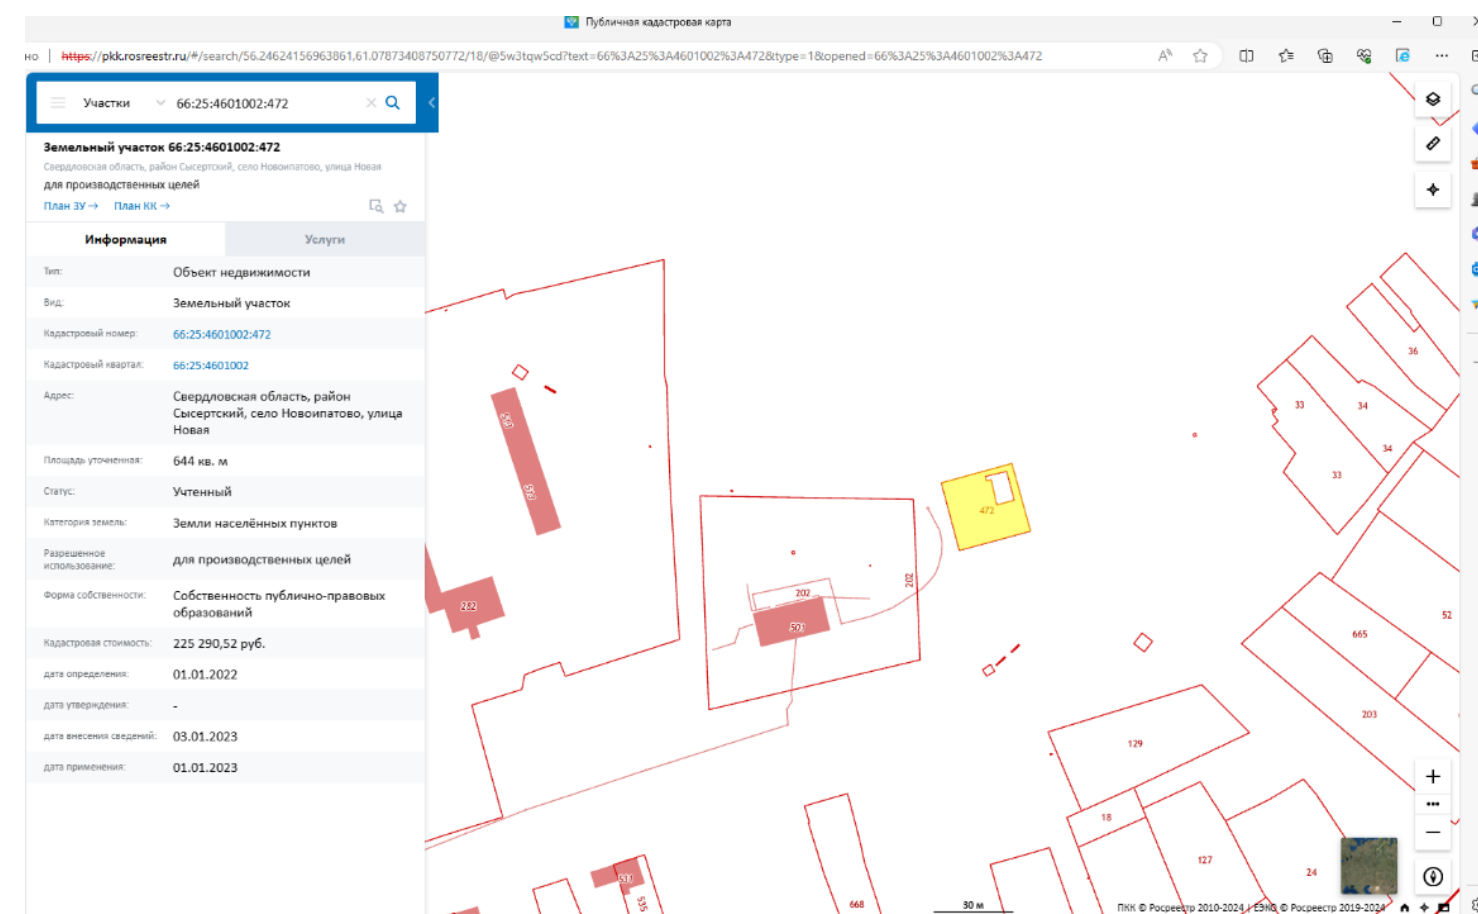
Публичная кадастровая карта

https://pkk.rosreestr.ru/#/search/56.24624156963861,61.07873408750772/18/@5w3tqw5cd?text=66%3A25%3A4601002%3A472&type=1&opened=66%3A25%3A4601002%3A472

Участки 66:25:4601002:472

Земельный участок 66:25:4601002:472
Свердловская область, район Сысертский, село Новоипатово, улица Новая
для производственных целей
План ЗУ → План КК →

Информация | Услуги

| Тип: | Объект недвижимости |
|---|---|
| Вид: | Земельный участок |
| Кадастровый номер: | 66:25:4601002:472 |
| Кадастровый квартал: | 66:25:4601002 |
| Адрес: | Свердловская область, район Сысертский, село Новоипатово, улица Новая |
| Площадь уточненная: | 644 кв. м |
| Статус: | Учтенный |
| Категория земель: | Земли населённых пунктов |
| Разрешенное использование: | для производственных целей |
| Форма собственности: | Собственность публично-правовых образований |
| Кадастровая стоимость: | 225 290,52 руб. |
| дата определения: | 01.01.2022 |
| дата утверждения: | - |
| дата внесения сведений: | 03.01.2023 |
| дата применения: | 01.01.2023 |

36 33 34 34 33 472 202 202 501 282 665 52 203 129 18 127 24 668 535 531

30 м
ПКК © Росреестр 2010-2024 | ЕЭКО © Росреестр 2019-2024